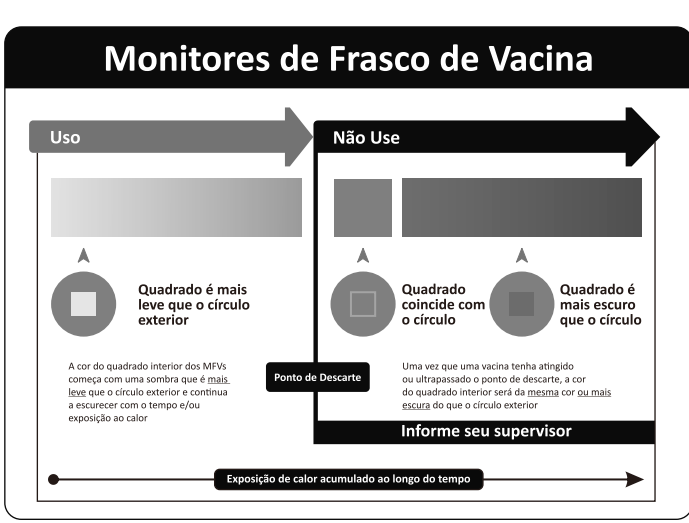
Monitores de Frasco de Vacina

Uso

Não Use

Quadrado é mais leve que o círculo exterior

Quadrado coincide com o círculo

Quadrado é mais escuro que o círculo

A cor do quadrado interior dos MFVs começa com uma sombra que é mais leve que o círculo exterior e continua a escurecer com o tempo e/ou exposição ao calor

Ponto de Descarte

Uma vez que uma vacina tenha atingido ou ultrapassado o ponto de descarte, a cor do quadrado interior será da mesma cor ou mais escura do que o círculo exterior

Informe seu supervisor

Exposição de calor acumulado ao longo do tempo